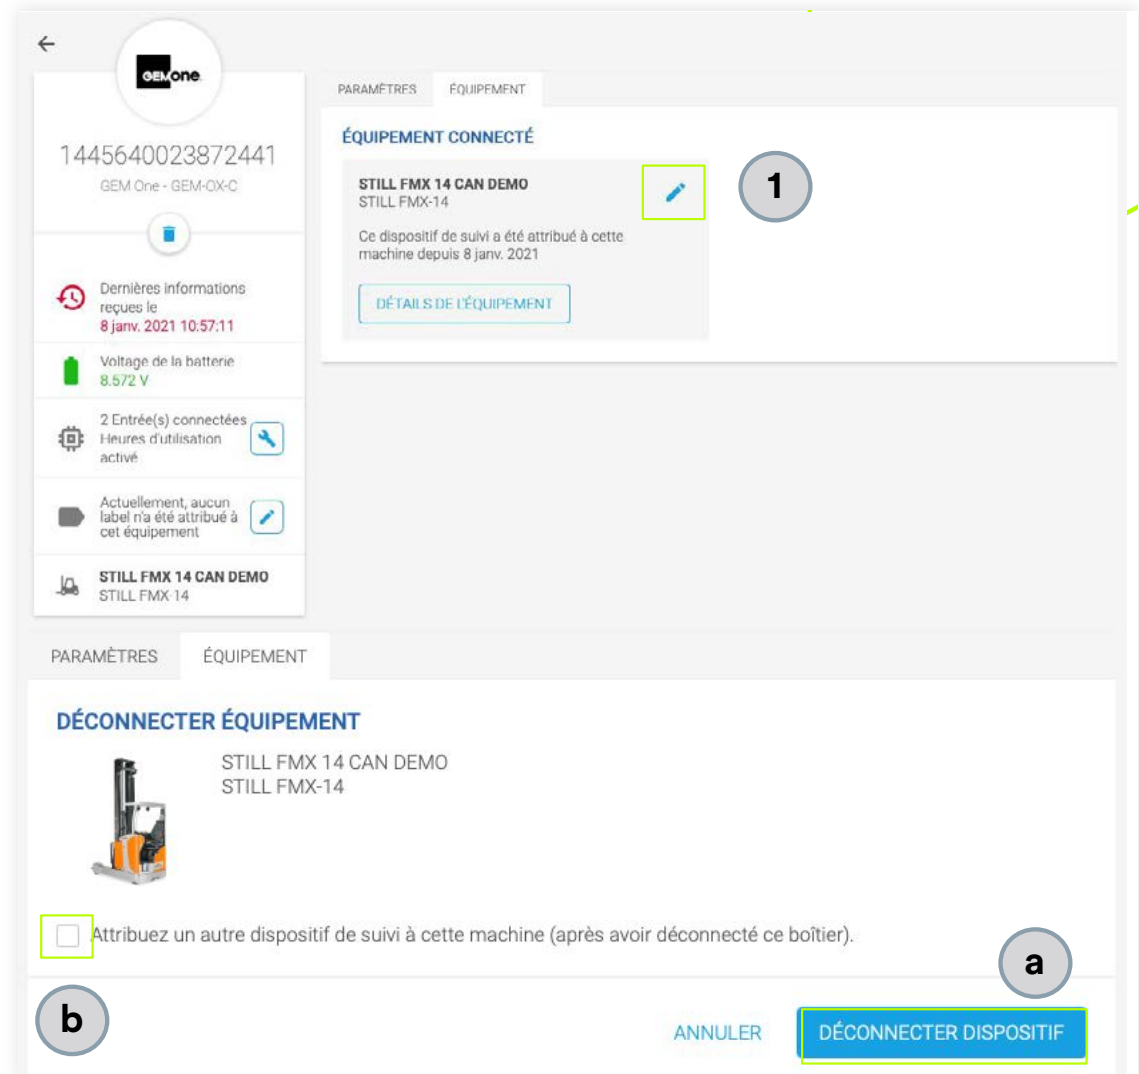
GEM one

1445640023872441
GEM One - GEM-OX-C

Dernières informations reçues le
8 janv. 2021 10:57:11

Voltage de la batterie
8.572 V

2 Entrée(s) connectées
Heures d'utilisation activé

Actuellement, aucun label n'a été attribué à cet équipement

STILL FMX 14 CAN DEMO
STILL FMX-14

PARAMÈTRES | ÉQUIPEMENT

ÉQUIPEMENT CONNECTÉ

STILL FMX 14 CAN DEMO
STILL FMX-14

Ce dispositif de suivi a été attribué à cette machine depuis 8 janv. 2021

DÉTAILS DE L'ÉQUIPEMENT

1

PARAMÈTRES | ÉQUIPEMENT

DÉCONNECTER ÉQUIPEMENT

STILL FMX 14 CAN DEMO
STILL FMX-14

Attribuez un autre dispositif de suivi à cette machine (après avoir déconnecté ce boîtier).

a

b

ANNULER | DÉCONNECTER DISPOSITIF